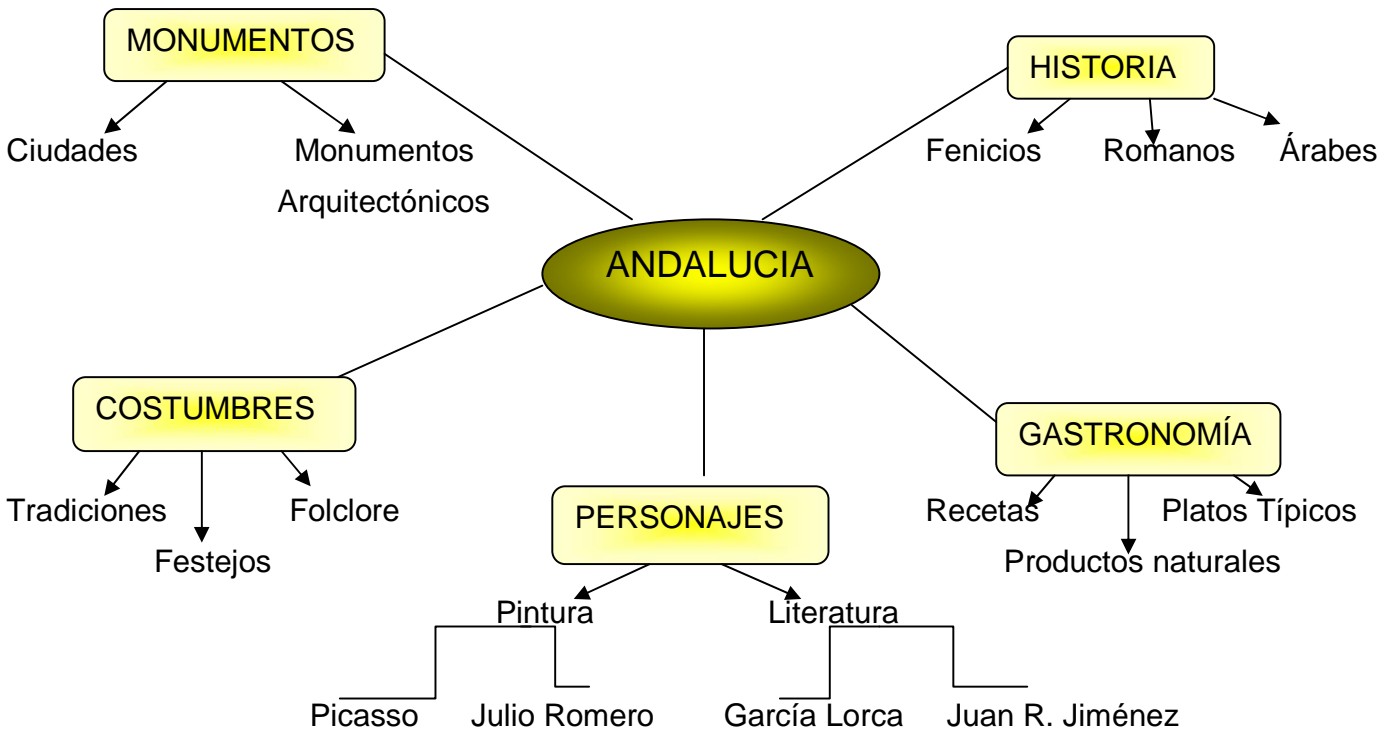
MONUMENTOS

Ciudades

Monumentos Arquitectónicos

HISTORIA

Fenicios

Romanos

Árabes

ANDALUCIA

COSTUMBRES

Tradiciones

Festejos

Folclore

PERSONAJES

Pintura

Literatura

Picasso

Julio Romero

García Lorca

Juan R. Jiménez

GASTRONOMÍA

Recetas

Productos naturales

Platos Típicos